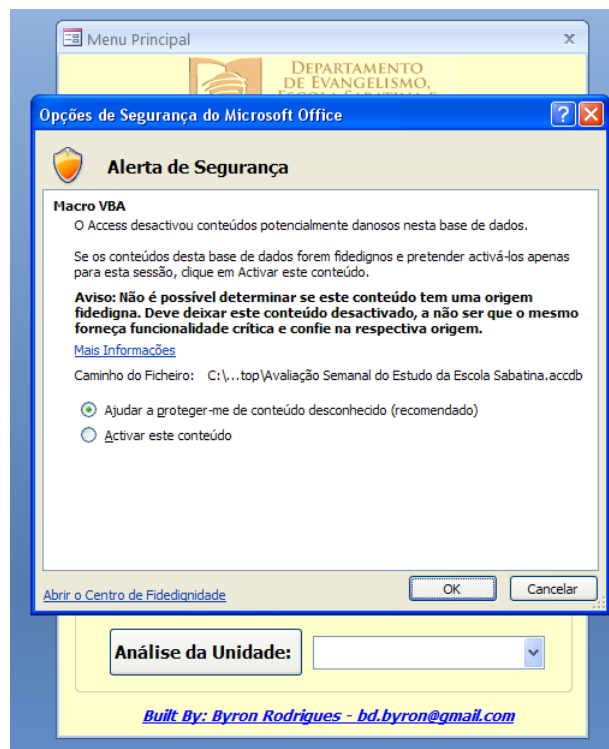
Menu Principal

x

DEPARTAMENTO DE EVANGELISMO, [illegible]

Opções de Segurança do Microsoft Office

?

X

Alerta de Segurança

Macro VBA

O Access desactivou conteúdos potencialmente danosos nesta base de dados.

Se os conteúdos desta base de dados forem fidedignos e pretender activá-los apenas para esta sessão, clique em Activar este conteúdo.

Aviso: Não é possível determinar se este conteúdo tem uma origem fidedigna. Deve deixar este conteúdo desactivado, a não ser que o mesmo forneça funcionalidade crítica e confie na respectiva origem.

Mais Informações

Caminho do Ficheiro: C:\...top\Avaliação Semanal do Estudo da Escola Sabatina.accdb

Ajudar a proteger-me de conteúdo desconhecido (recomendado)

Activar este conteúdo

Abrir o Centro de Fidedignidade

OK

Cancelar

Análise da Unidade:

Built By: Byron Rodrigues - bd.byron@gmail.com